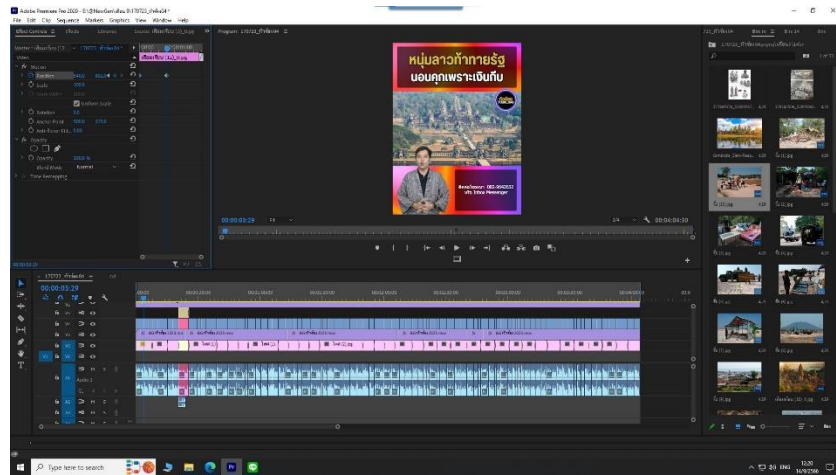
Adobe Premiere Pro 2020 - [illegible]

File Edit Clip Sequence Markers Graphics View Window Help

Effect Controls Lumetri Scopes Source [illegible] Audio Clip Mixer

Program: 170723_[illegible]

หนุ่มลาวท้าทายรัฐ
นอนคุกเพราะเงินทีป

00:00:03:29

00:04:04:30

00:00:03:29

Type here to search

ENG